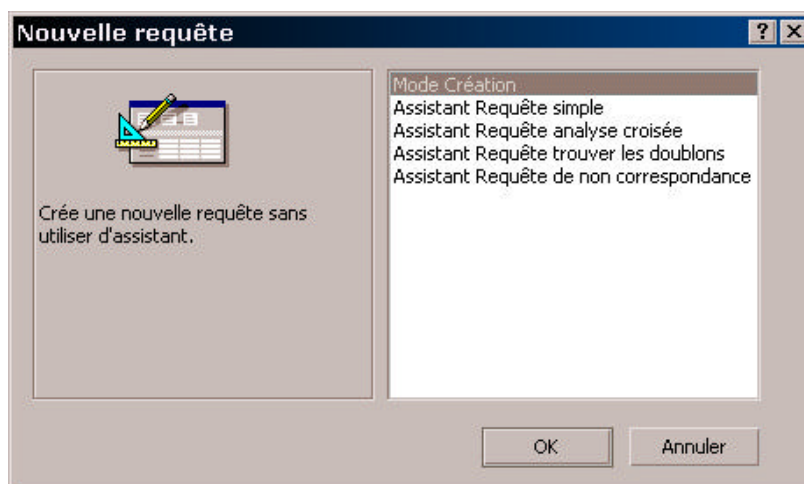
Nouvelle requête

?

Crée une nouvelle requête sans utiliser d'assistant.

Mode Création
Assistant Requête simple
Assistant Requête analyse croisée
Assistant Requête trouver les doublons
Assistant Requête de non correspondance

OK

Annuler